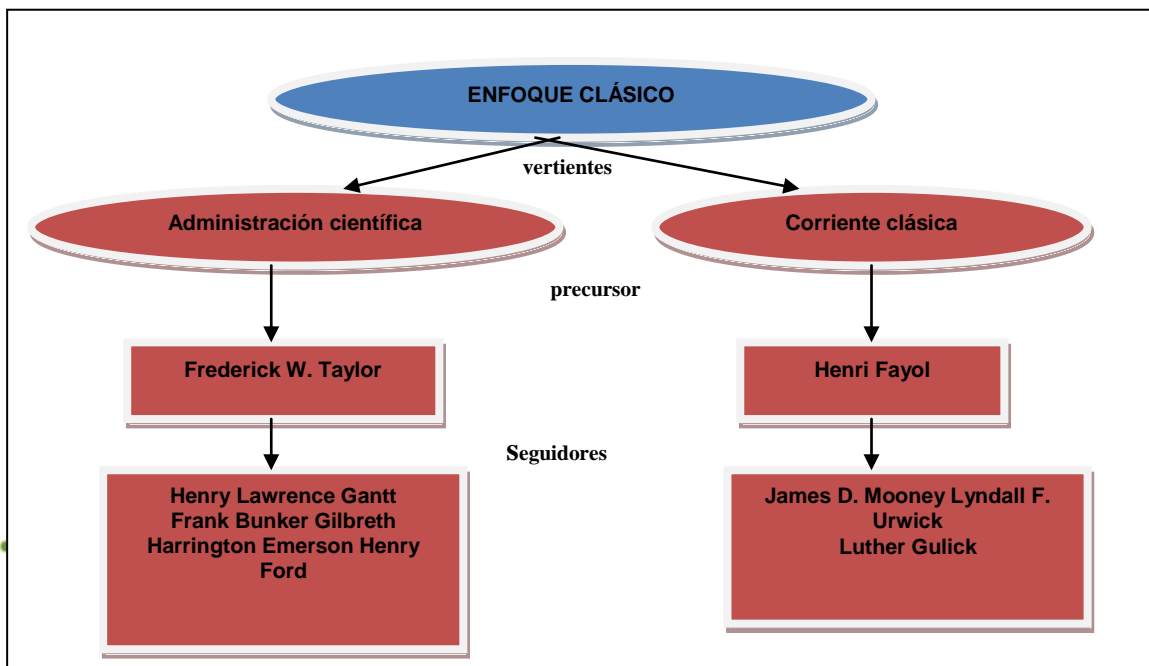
ENFOQUE CLÁSICO

vertientes

Administración científica

Corriente clásica

precursor

Frederick W. Taylor

Henri Fayol

Seguidores

Henry Lawrence Gantt
Frank Bunker Gilbreth
Harrington Emerson Henry Ford

James D. Mooney Lyndall F. Urwick
Luther Gulick